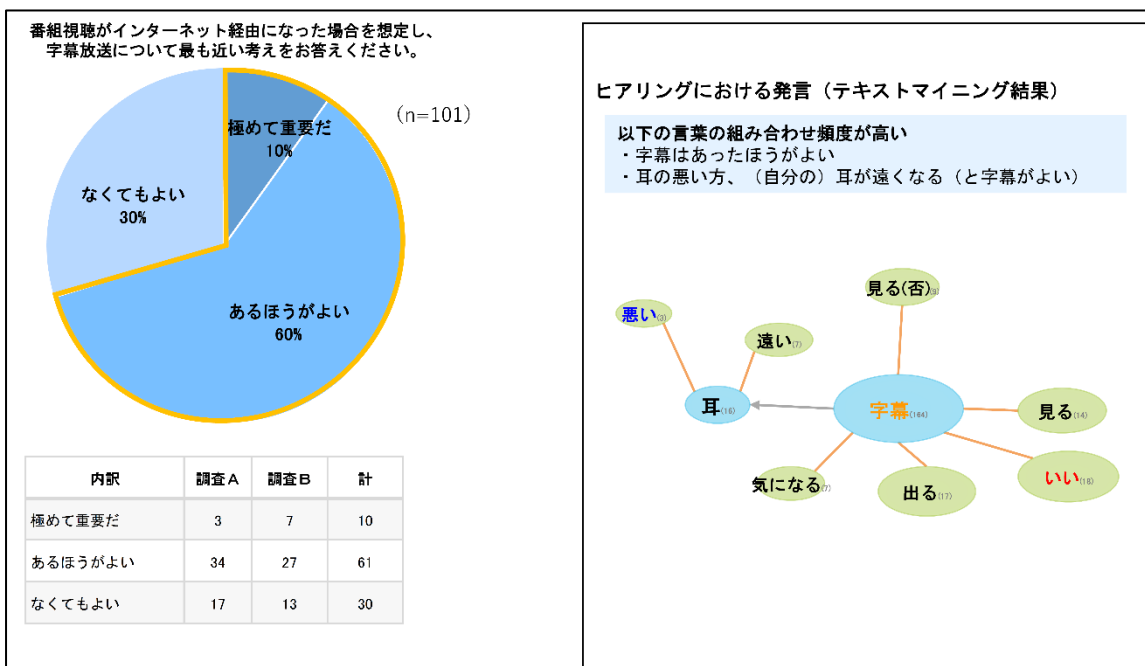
番組視聴がインターネット経由になった場合を想定し、字幕放送について最も近い考えをお答えください。

(n=101)

極めて重要だ
10%

なくてもよい
30%

あるほうがよい
60%

| 内訳 | 調査A | 調査B | 計 |
|---|---|---|---|
| 極めて重要だ | 3 | 7 | 10 |
| あるほうがよい | 34 | 27 | 61 |
| なくてもよい | 17 | 13 | 30 |

ヒアリングにおける発言（テキストマイニング結果）

以下の言葉の組み合わせ頻度が高い
・字幕はあったほうがよい
・耳の悪い方、（自分の）耳が遠くなる（と字幕がよい）

見る(否)(8)
悪い(3)
遠い(7)
耳(16)
字幕(164)
見る(14)
気になる(7)
出る(17)
いい(18)